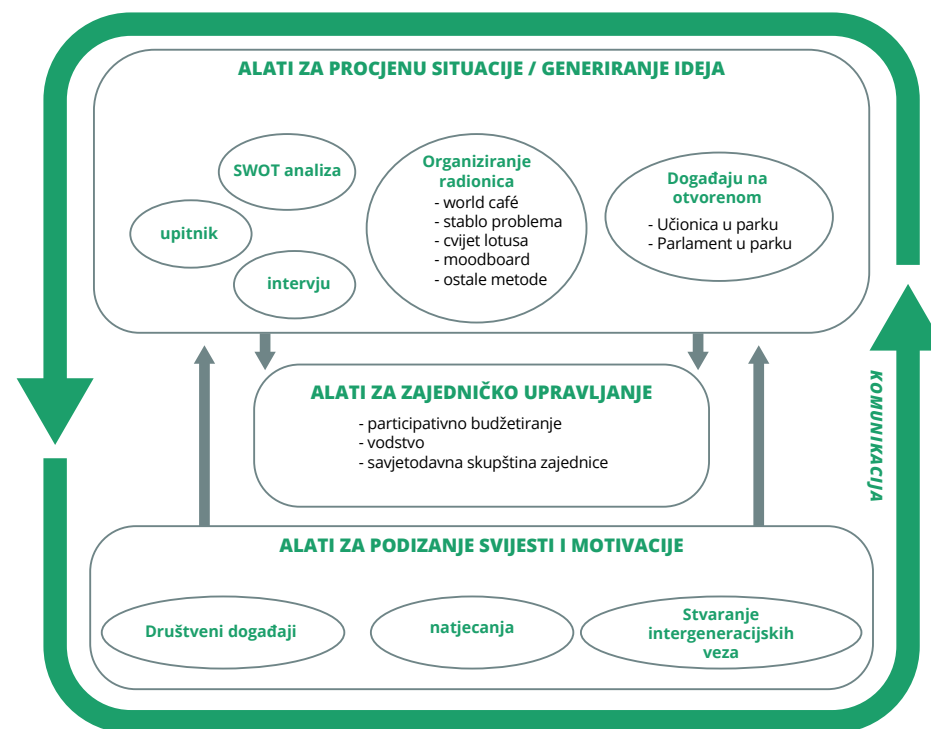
ALATI ZA PROCJENU SITUACIJE / GENERIRANJE IDEJA

SWOT analiza

upitnik

intervju

Organiziranje radionica
- world café
- stablo problema
- cvijet lotusa
- moodboard
- ostale metode

Događaju na otvorenom
- Učionica u parku
- Parlament u parku

ALATI ZA ZAJEDNIČKO UPRAVLJANJE
- participativno budžetiranje
- vodstvo
- savjetodavna skupština zajednice

KOMUNIKACIJA

ALATI ZA PODIZANJE SVIJESTI I MOTIVACIJE

Društveni događaji

natjecanja

Stvaranje intergeneracijskih veza